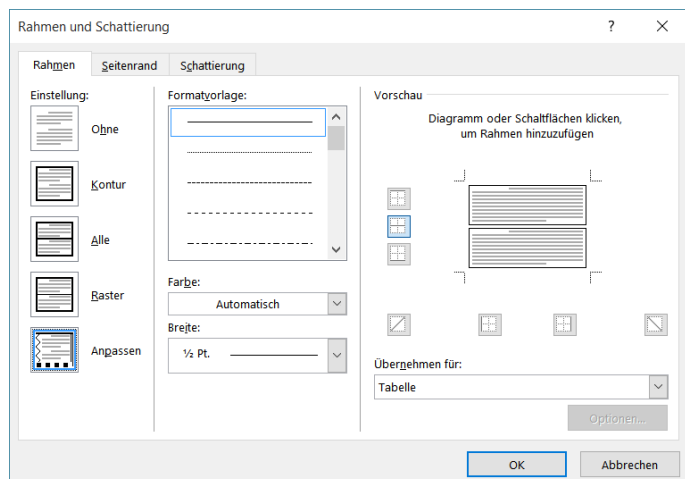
Rahmen und Schattierung

?

Rahmen
Seitenrand
Schattierung

Einstellung:

Ohne

Kontur

Alle

Raster

Anpassen

Formatvorlage:

Farbe:

Automatisch

Breite:

½ Pt.

Vorschau

Diagramm oder Schaltflächen klicken, um Rahmen hinzuzufügen

Übernehmen für:

Tabelle

Optionen...

OK

Abbrechen